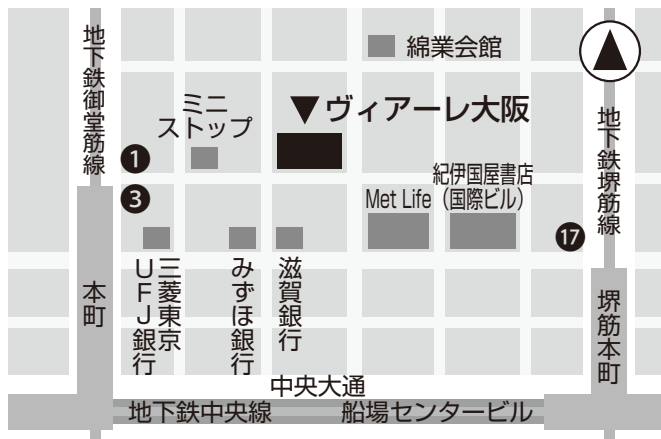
綿業会館

地下鉄御堂筋線

ミニストップ

▼ヴィアーレ大阪

地下鉄堺筋線

❶

❸

紀伊国屋書店

Met Life（国際ビル）

⓱

三菱東京UFJ銀行

みずほ銀行

滋賀銀行

本町

堺筋本町

中央大通

地下鉄中央線

船場センタービル